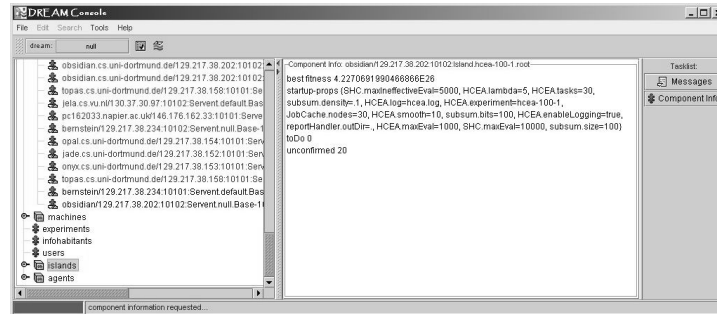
DREAM Console
File Edit Search Tools Help
dream: null

obsidian.cs.uni-dortmund.de/129.217.38.202:10102
obsidian.cs.uni-dortmund.de/129.217.38.202:10102
topas.cs.uni-dortmund.de/129.217.38.158:10101:Se
jela.cs.vu.nl/130.37.30.97:10102:Servent.default.Bas
pc162033.napier.ac.uk/146.176.162.33:10101:Serve
bernstein/129.217.38.234:10102:Servent.null.Base-1
opal.cs.uni-dortmund.de/129.217.38.154:10101:Serv
jade.cs.uni-dortmund.de/129.217.38.152:10101:Serv
onyx.cs.uni-dortmund.de/129.217.38.153:10101:Serv
topas.cs.uni-dortmund.de/129.217.38.158:10101:Se
bernstein/129.217.38.234:10101:Servent.default.Bas
obsidian/129.217.38.202:10102:Servent.null.Base-1
machines
experiments
infohabitants
users
islands
agents

Component Info: obsidian/129.217.38.202:10102:Island.hcea-100-1.root
best fitness 4.2270691990466866E26
startup-props (SHC.maxIneffectiveEval=5000, HCEA.lambda=5, HCEA.tasks=30, subsum.density=.1, HCEA.log=hcea.log, HCEA.experiment=hcea-100-1, JobCache.nodes=30, HCEA.smooth=10, subsum.bits=100, HCEA.enableLogging=true, reportHandler.outDir=., HCEA.maxEval=1000, SHC.maxEval=10000, subsum.size=100)
toDo 0
unconfirmed 20

Tasklist:
Messages
Component Info

component information requested...